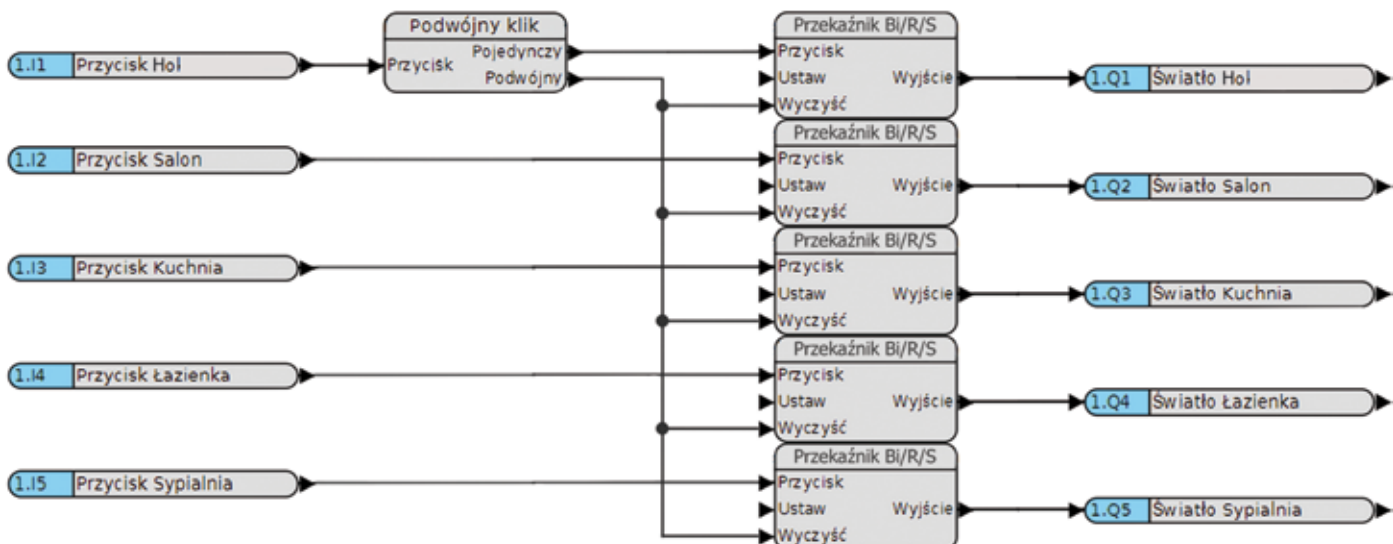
1.I1 Przycisk Hol

Podwójny klik
Przycisk
Pojedynczy
Podwójny

Przekaźnik Bi/R/S
Przycisk
Ustaw
Wyczyść
Wyjście

1.Q1 Światło Hol

1.I2 Przycisk Salon

Przekaźnik Bi/R/S
Przycisk
Ustaw
Wyczyść
Wyjście

1.Q2 Światło Salon

1.I3 Przycisk Kuchnia

Przekaźnik Bi/R/S
Przycisk
Ustaw
Wyczyść
Wyjście

1.Q3 Światło Kuchnia

1.I4 Przycisk Łazienka

Przekaźnik Bi/R/S
Przycisk
Ustaw
Wyczyść
Wyjście

1.Q4 Światło Łazienka

1.I5 Przycisk Sypialnia

Przekaźnik Bi/R/S
Przycisk
Ustaw
Wyczyść
Wyjście

1.Q5 Światło Sypialnia